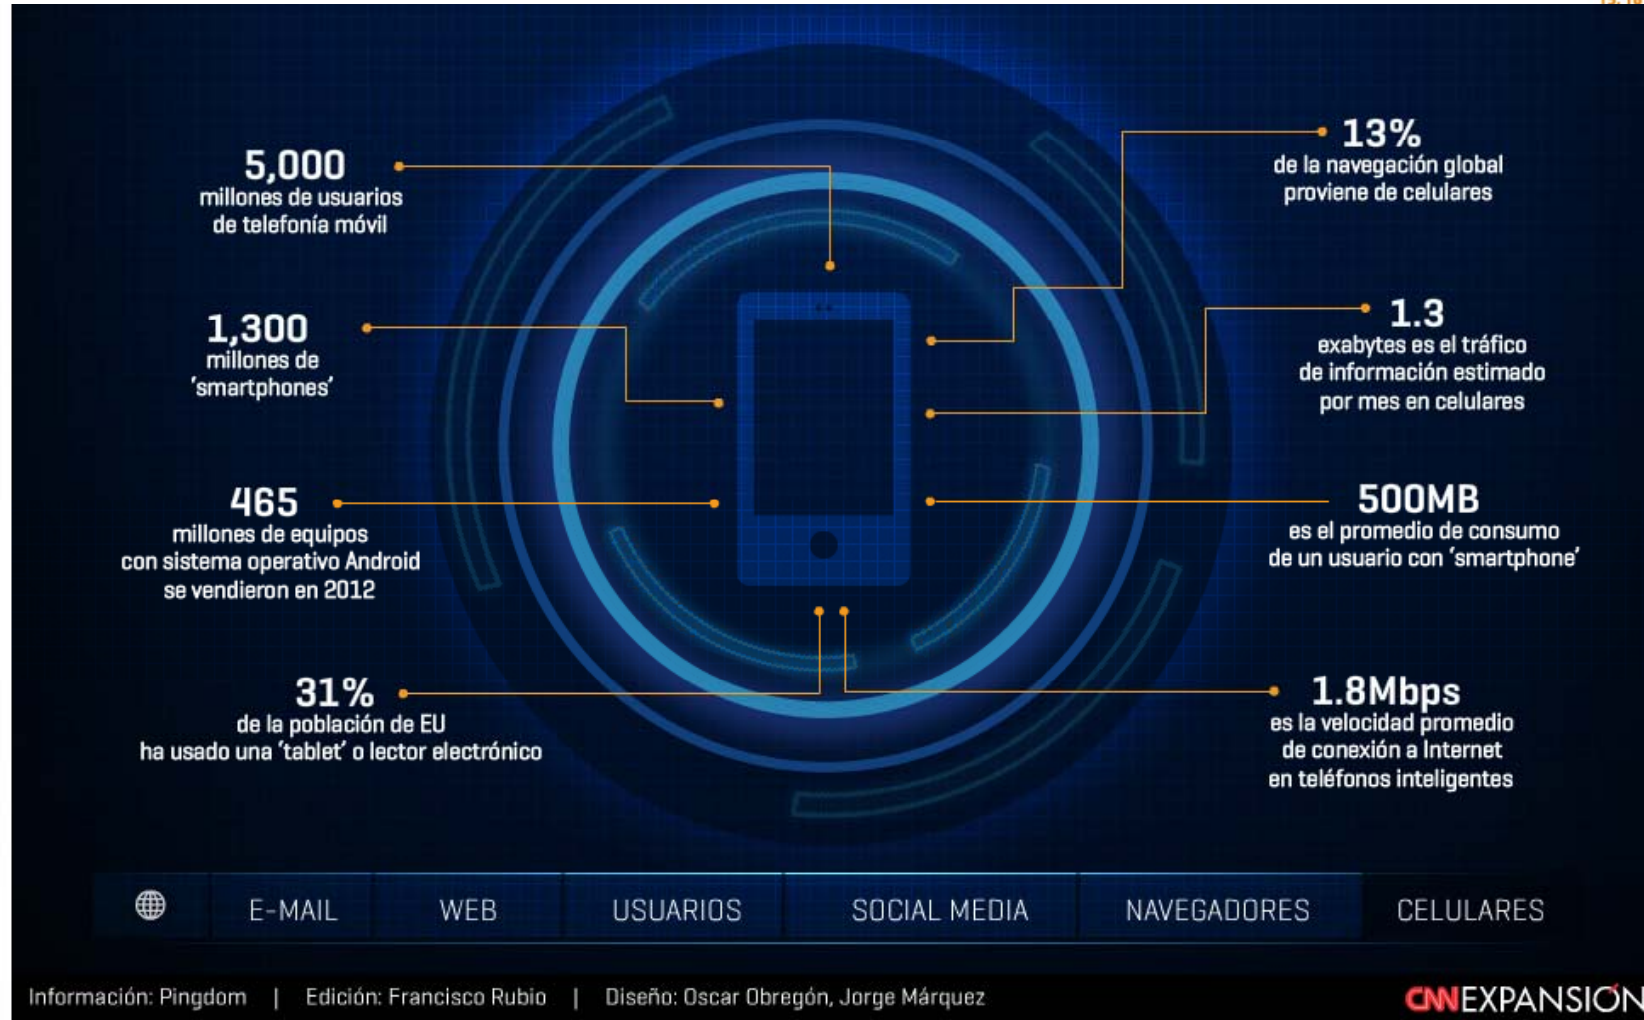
5,000
millones de usuarios de telefonía móvil

13%
de la navegación global proviene de celulares

1,300
millones de 'smartphones'

1.3
exabytes es el tráfico de información estimado por mes en celulares

465
millones de equipos con sistema operativo Android se vendieron en 2012

500MB
es el promedio de consumo de un usuario con 'smartphone'

31%
de la población de EU ha usado una 'tablet' o lector electrónico

1.8Mbps
es la velocidad promedio de conexión a Internet en teléfonos inteligentes

E-MAIL | WEB | USUARIOS | SOCIAL MEDIA | NAVEGADORES | CELULARES

Información: Pingdom | Edición: Francisco Rubio | Diseño: Oscar Obregón, Jorge Márquez

CNNEXPANSIÓN